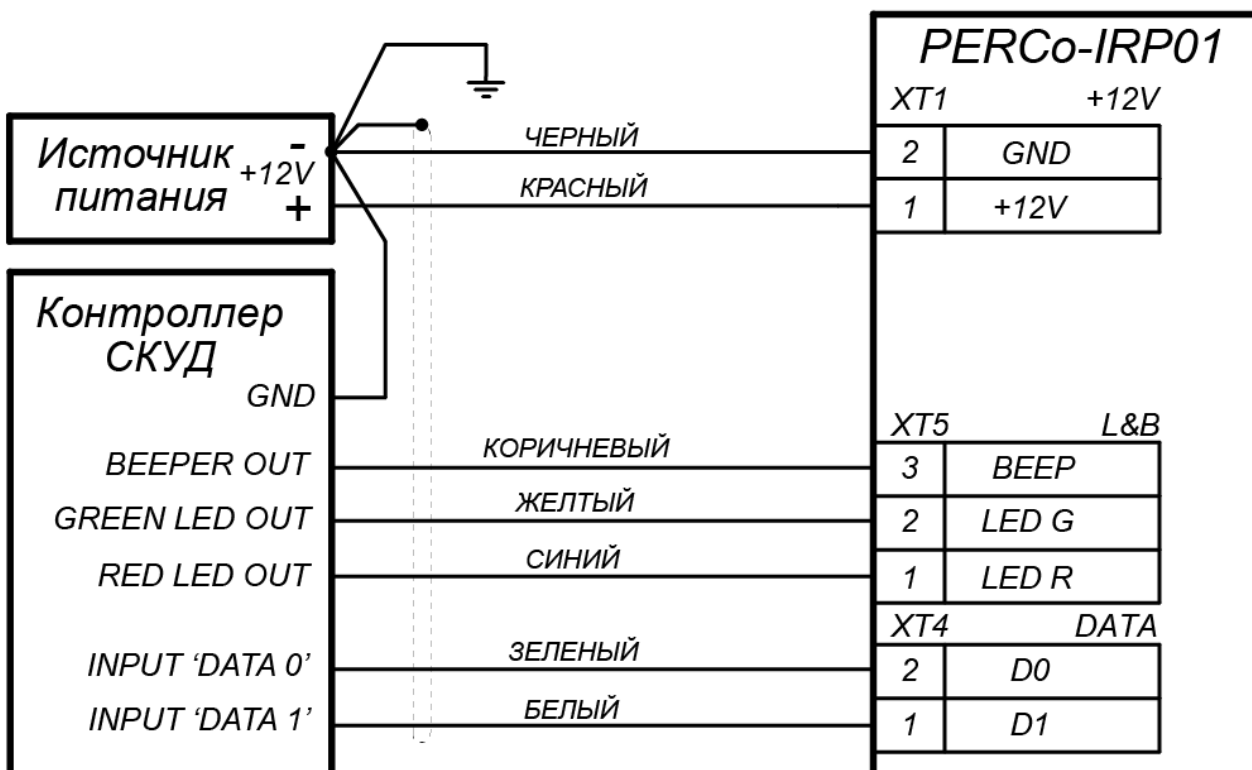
PERCo-IRP01

Источник питания
-
+12V
+

Контроллер СКУД
GND
BEEPER OUT
GREEN LED OUT
RED LED OUT
INPUT 'DATA 0'
INPUT 'DATA 1'

ЧЕРНЫЙ
КРАСНЫЙ
КОРИЧНЕВЫЙ
ЖЕЛТЫЙ
СИНИЙ
ЗЕЛЕНЫЙ
БЕЛЫЙ

XT1 +12V

| 2 | GND |
|---|---|
| 1 | +12V |

XT5 L&B

| 3 | BEEP |
|---|---|
| 2 | LED G |
| 1 | LED R |

XT4 DATA

| 2 | D0 |
|---|---|
| 1 | D1 |